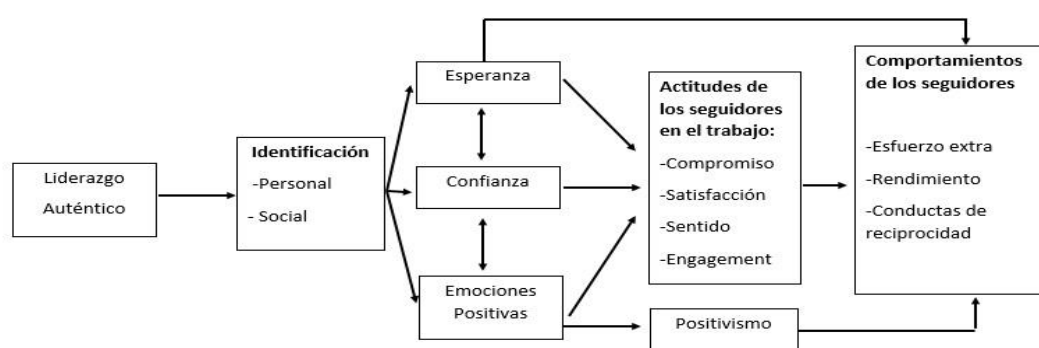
Liderazgo Auténtico

Identificación
-Personal
- Social

Esperanza

Confianza

Emociones Positivas

Actitudes de los seguidores en el trabajo:
-Compromiso
-Satisfacción
-Sentido
-Engagement

Positivismo

Comportamientos de los seguidores
-Esfuerzo extra
-Rendimiento
-Conductas de reciprocidad